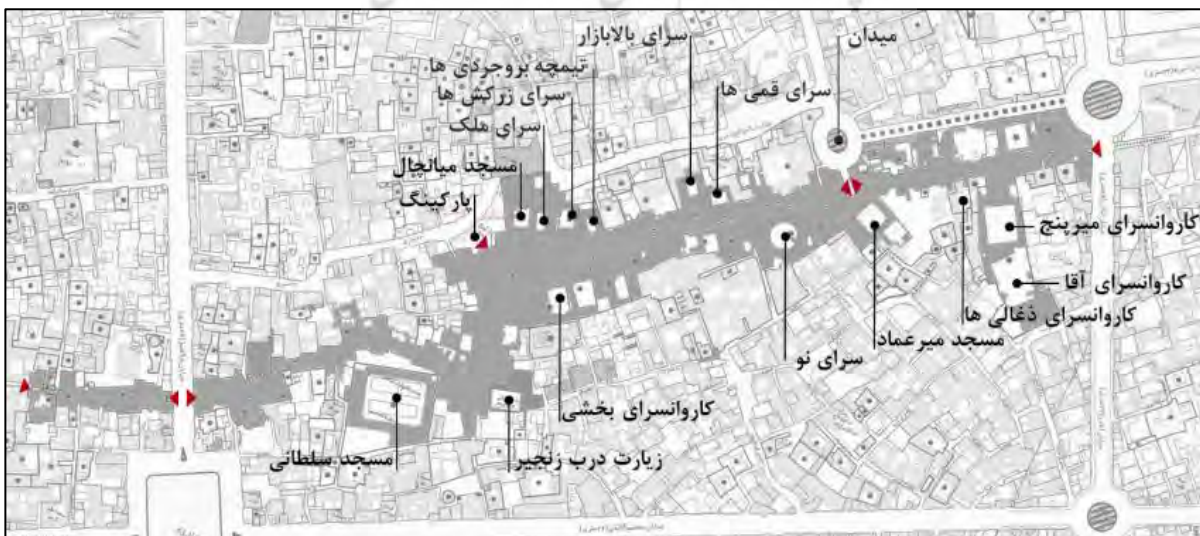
سرای بالابازار
میدان
تیمچه بروجردی ها
سرای زرکش ها
سرای قمی ها
سرای ملک
مسجد میانچال
پارکینگ
کاروانسرای میرپنج
کاروانسرای آقا
کاروانسرای ذغالی ها
مسجد میرعماد
سرای نو
کاروانسرای بخشی
زیارت درب زنجیر
مسجد سلطانی